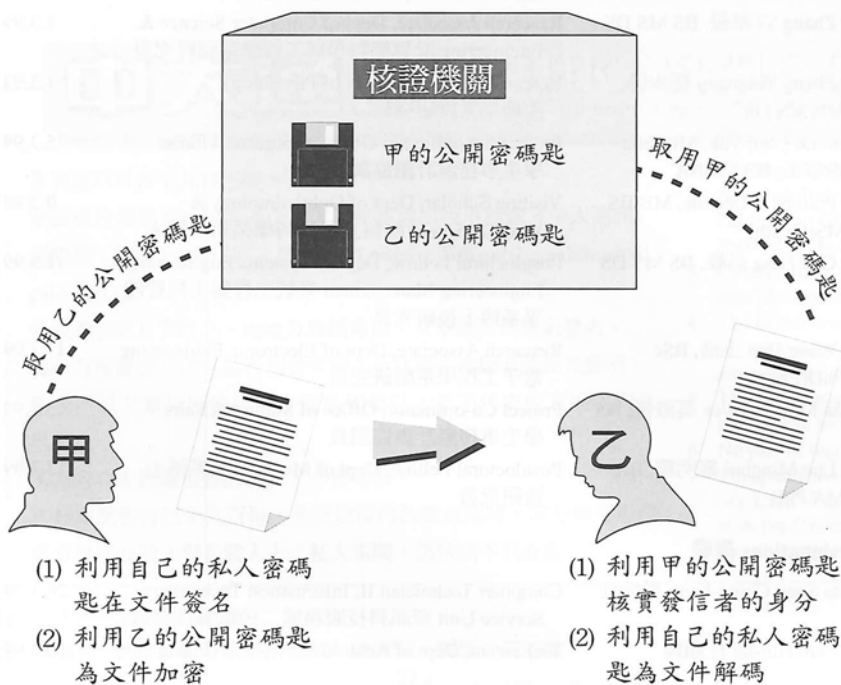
核證機關

甲的公開密碼匙

乙的公開密碼匙

取用乙的公開密碼匙

取用甲的公開密碼匙

甲

乙

(1) 利用自己的私人密碼匙在文件簽名
(2) 利用乙的公開密碼匙為文件加密

(1) 利用甲的公開密碼匙核實發信者的身分
(2) 利用自己的私人密碼匙為文件解碼